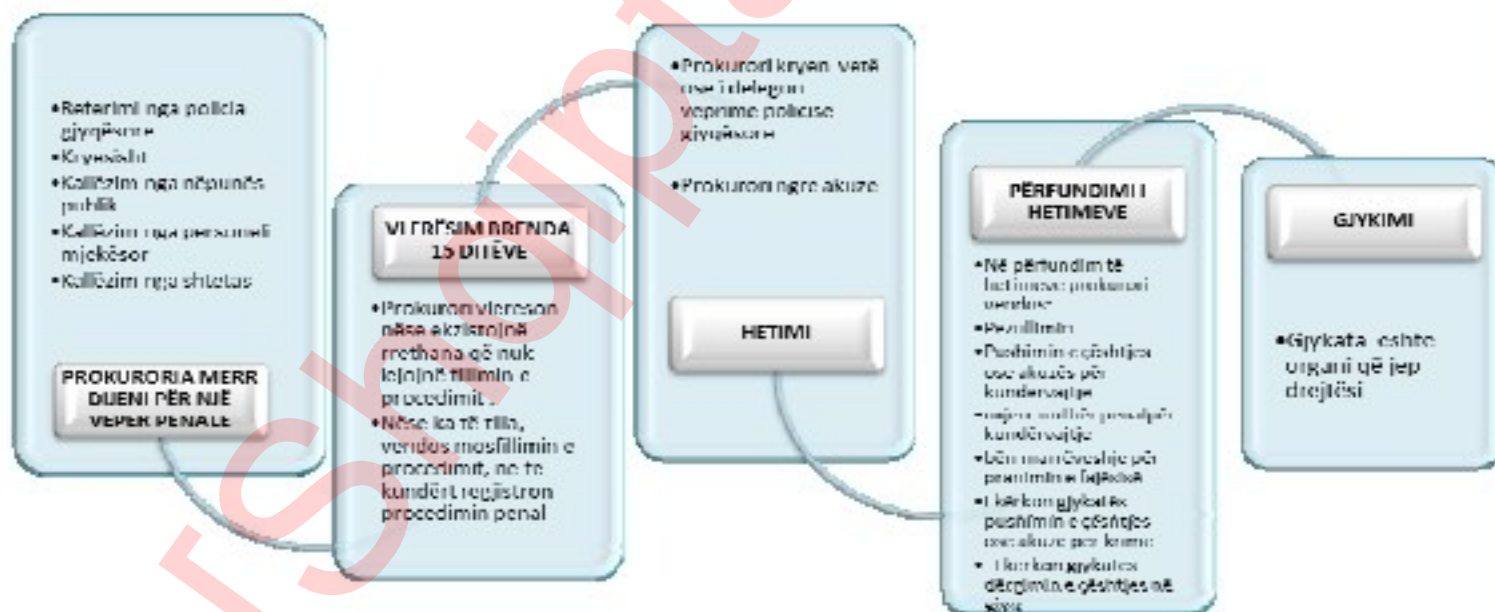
•Referimi nga policia gjyqësore
•Kryesisht
•Kallëzim nga nëpunës publik
•Kallëzim nga personeli mjekësor
•Kallëzim nga shtetas

PROKURORIA MERR DIJENI PËR NJË VEPËR PENALE

VLERËSIM BRENDA 15 DITËVE

•Prokurori vlerëson nëse ekzistojnë rrethana që nuk lejojnë fillimin e procedimit .
•Nëse ka të tilla, vendos mosfillimin e procedimit, në të kundërt regjistron procedimin penal

•Prokurori kryen vetë ose i delegon veprime policisë gjyqësore

•Prokurori ngre akuzë

HETIMI

PËRFUNDIMI I HETIMEVE

•Në përfundim të hetimeve prokurori vendos:
•Pezullimin
•Pushimin e çështjes ose akuzës për kundërvajtje
•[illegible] kundërvajtje
•Bën marrëveshje për pranimin e fajësisë
•I kërkon gjykatës pushimin e çështjes ose akuzës për krime
•I kërkon gjykatës dërgimin e çështjes në gjyq

GJYKIMI

•Gjykata është organi që jep drejtësi